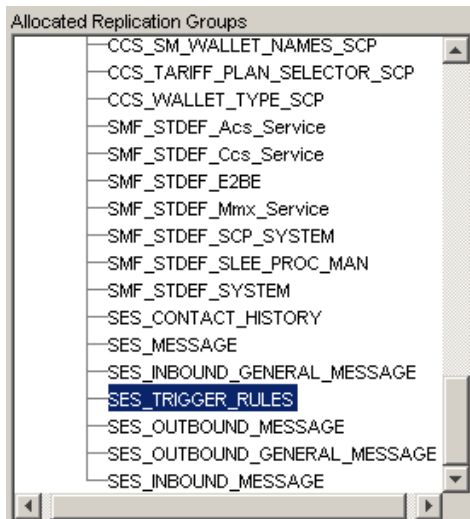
Allocated Replication Groups

CCS_SM_WALLET_NAMES_SCP
CCS_TARIFF_PLAN_SELECTOR_SCP
CCS_WALLET_TYPE_SCP
SMF_STDEF_Acs_Service
SMF_STDEF_Ccs_Service
SMF_STDEF_E2BE
SMF_STDEF_Mmx_Service
SMF_STDEF_SCP_SYSTEM
SMF_STDEF_SLEE_PROC_MAN
SMF_STDEF_SYSTEM
SES_CONTACT_HISTORY
SES_MESSAGE
SES_INBOUND_GENERAL_MESSAGE
SES_TRIGGER_RULES
SES_OUTBOUND_MESSAGE
SES_OUTBOUND_GENERAL_MESSAGE
SES_INBOUND_MESSAGE